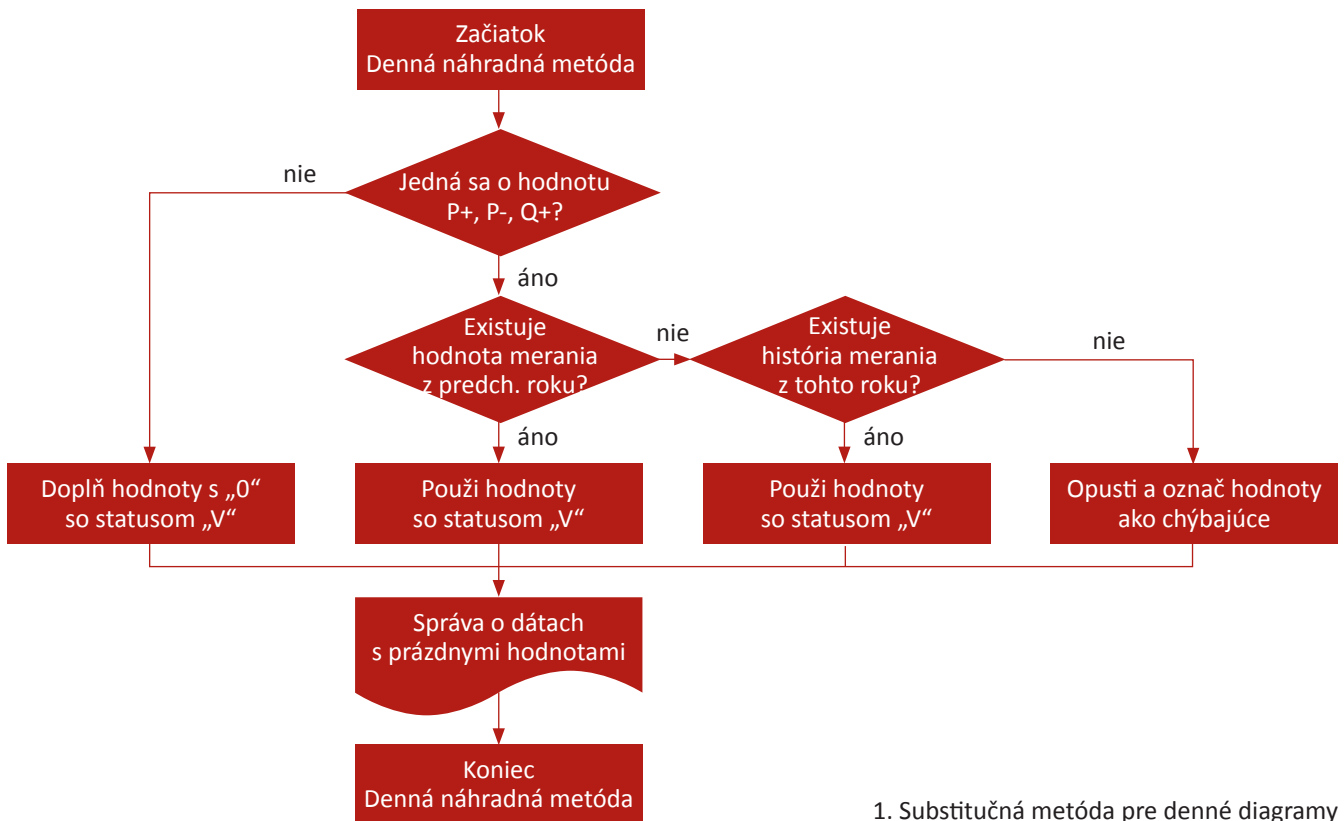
Začiatok
Denná náhradná metóda

Jedná sa o hodnotu P+, P-, Q+?

nie

áno

Existuje hodnota merania z predch. roku?

nie

Existuje história merania z tohto roku?

nie

áno

áno

Doplň hodnoty s „0“ so statusom „V“

Použi hodnoty so statusom „V“

Použi hodnoty so statusom „V“

Opusti a označ hodnoty ako chýbajúce

Správa o dátach s prázdnymi hodnotami

Koniec
Denná náhradná metóda

1. Substitučná metóda pre denné diagramy